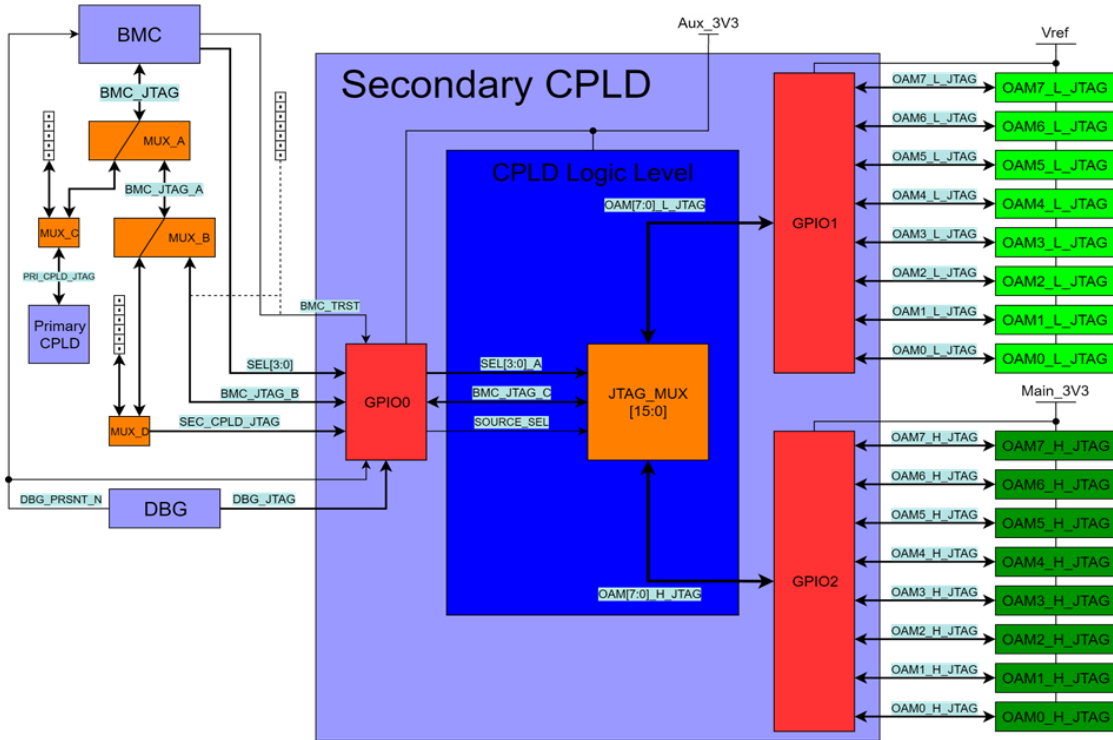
BMC

BMC_JTAG

MUX_A

BMC_JTAG_A

MUX_C

MUX_B

PRI_CPLD_JTAG

Primary CPLD

BMC_TRST

SEL[3:0]

BMC_JTAG_B

SEC_CPLD_JTAG

MUX_D

DBG_PRSNT_N

DBG

DBG_JTAG

Aux_3V3

Secondary CPLD

CPLD Logic Level

OAM[7:0]_L_JTAG

GPIO0

SEL[3:0]_A

BMC_JTAG_C

SOURCE_SEL

JTAG_MUX [15:0]

OAM[7:0]_H_JTAG

GPIO1

GPIO2

Vref

OAM7_L_JTAG
OAM7_L_JTAG
OAM6_L_JTAG
OAM6_L_JTAG
OAM5_L_JTAG
OAM5_L_JTAG
OAM4_L_JTAG
OAM4_L_JTAG
OAM3_L_JTAG
OAM3_L_JTAG
OAM2_L_JTAG
OAM2_L_JTAG
OAM1_L_JTAG
OAM1_L_JTAG
OAM0_L_JTAG
OAM0_L_JTAG

Main_3V3

OAM7_H_JTAG
OAM7_H_JTAG
OAM6_H_JTAG
OAM6_H_JTAG
OAM5_H_JTAG
OAM5_H_JTAG
OAM4_H_JTAG
OAM4_H_JTAG
OAM3_H_JTAG
OAM3_H_JTAG
OAM2_H_JTAG
OAM2_H_JTAG
OAM1_H_JTAG
OAM1_H_JTAG
OAM0_H_JTAG
OAM0_H_JTAG